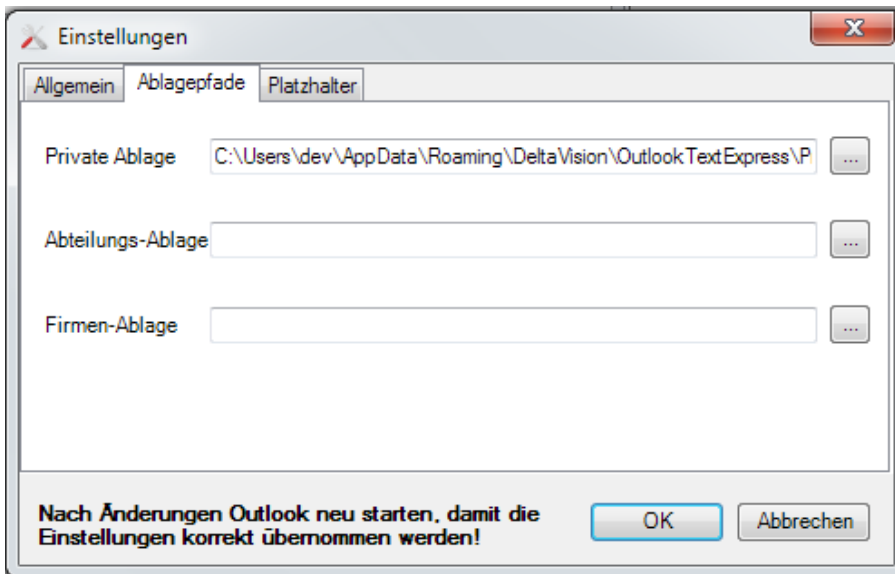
Einstellungen

X

Allgemein | Ablagepfade | Platzhalter

Private Ablage C:\Users\dev\AppData\Roaming\DeltaVision\OutlookTextExpress\P ...

Abteilungs-Ablage ...

Firmen-Ablage ...

Nach Änderungen Outlook neu starten, damit die Einstellungen korrekt übernommen werden!

OK

Abbrechen